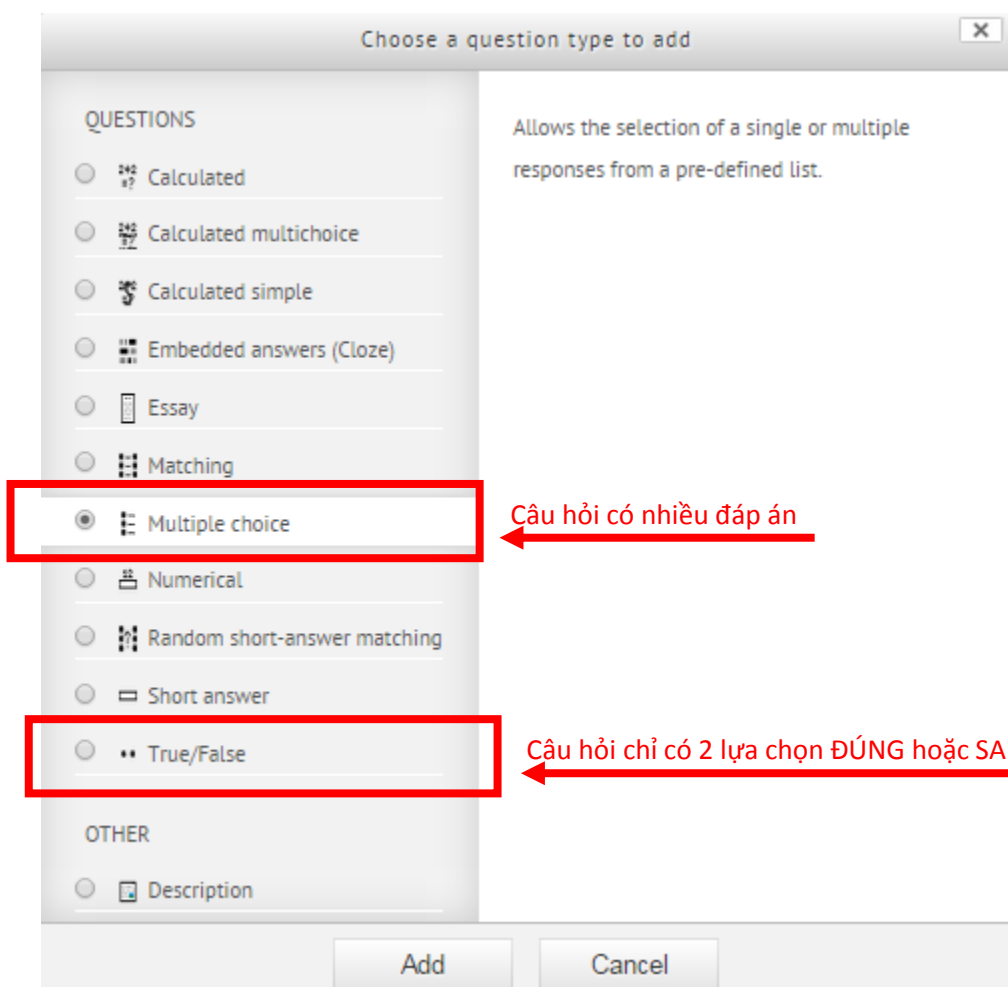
Choose a question type to add

×

QUESTIONS

Calculated

Calculated multichoice

Calculated simple

Embedded answers (Cloze)

Essay

Matching

Multiple choice

Numerical

Random short-answer matching

Short answer

True/False

OTHER

Description

Allows the selection of a single or multiple responses from a pre-defined list.

Câu hỏi có nhiều đáp án

Câu hỏi chỉ có 2 lựa chọn ĐÚNG hoặc SA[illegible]

Add

Cancel